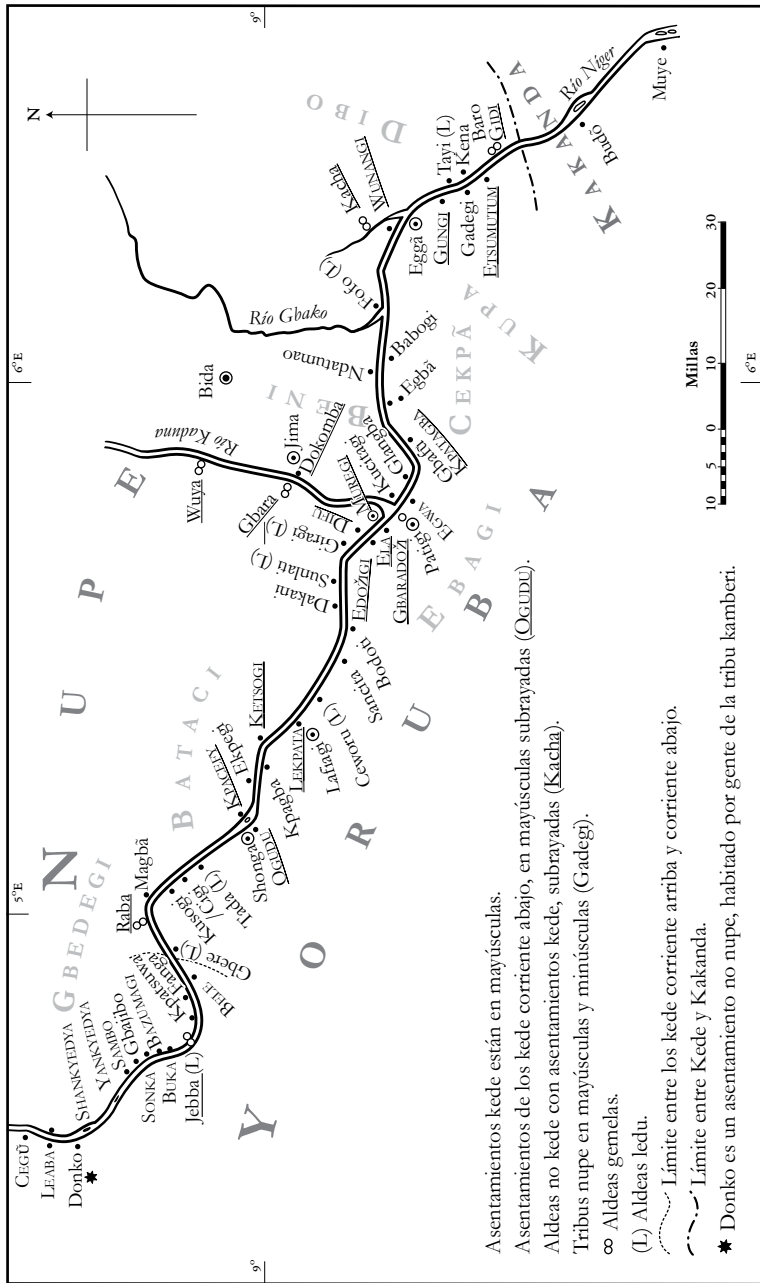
5°E
6°E
9°
9°
N

Cegü
Leaba
Donko
Shankyedya
Yankyedya
Sambo
Gbajibo
Bazumagi
Sonka
Buka
Jebba (L)
Kpatsuwa
Tanga
Bele
Gbere (L)
Raba
Kusogi
Cigi
Tada (L)
Magbã
Shonga
Ogudu
Kpacehi
Ekpegi
Kpagba
Lekpata
Ketsogi
Lafiagi
Cewoou (L)
Sancita
Bodofu
Edozigi
Dakani
Sunlati (L)
Giragi (L)
Diku
Gbara
Ela
Gbaradozi
Patigi
Lowa
Muregi
Kuciagi
Gbangba
Jima
Dokomba
Wuya
Río Kaduna
Bida
Gbatu
Kpatagi
Egbã
Babogi
Ndatumao
Río Gbako
Fofo (L)
Eggã
Gungi
Kacha
Wunangi
Gadegi
Etsumutum
Tayi (L)
Kena
Baro
Gidi
Río Níger
Budo
Muye

N U P E
G B E D E G I
B A T A C I
B E N I
C E K P Ã
K U P A
D I B O
K A K A N D A
Y O R U B A
E B A G I

Millas
10 5 0 10 20 30

Asentamientos kede están en mayúsculas.
Asentamientos de los kede corriente abajo, en mayúsculas subrayadas (Ogudu).
Aldeas no kede con asentamientos kede, subrayadas (Kacha).
Tribus nupe en mayúsculas y minúsculas (Gadegi).
∞ Aldeas gemelas.
(L) Aldeas ledu.
Límite entre los kede corriente arriba y corriente abajo.
Límite entre Kede y Kakanda.
Donko es un asentamiento no nupe, habitado por gente de la tribu kamberi.